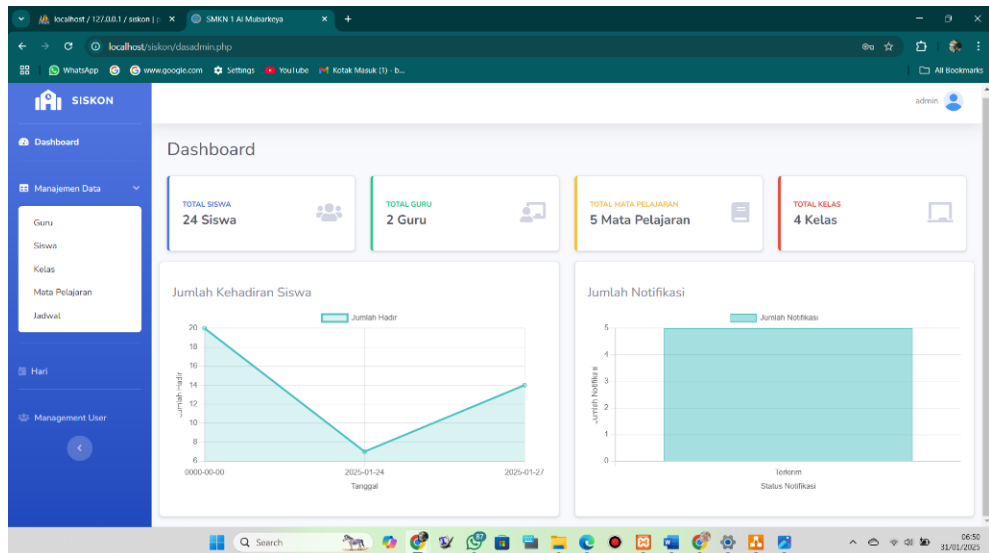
localhost / 127.0.0.1 / siskon | × SMKN 1 Al Mubarkeya × +

localhost/siskon/dasadmin.php

WhatsApp www.google.com Settings YouTube Kotak Masuk (1) - b... All Bookmarks

SISKON

admin

Dashboard

Manajemen Data

Guru
Siswa
Kelas
Mata Pelajaran
Jadwal

Hari

Management User

Dashboard

TOTAL SISWA
24 Siswa

TOTAL GURU
2 Guru

TOTAL MATA PELAJARAN
5 Mata Pelajaran

TOTAL KELAS
4 Kelas

Jumlah Kehadiran Siswa

Jumlah Hadir

20
18
16
14
12
10
8
6

Jumlah Hadir

0000-00-00
2025-01-24
2025-01-27

Tanggal

Jumlah Notifikasi

Jumlah Notifikasi

5
4
3
2
1
0

Jumlah Notifikasi

Terkirim

Status Notifikasi

Search

06:50
31/01/2025